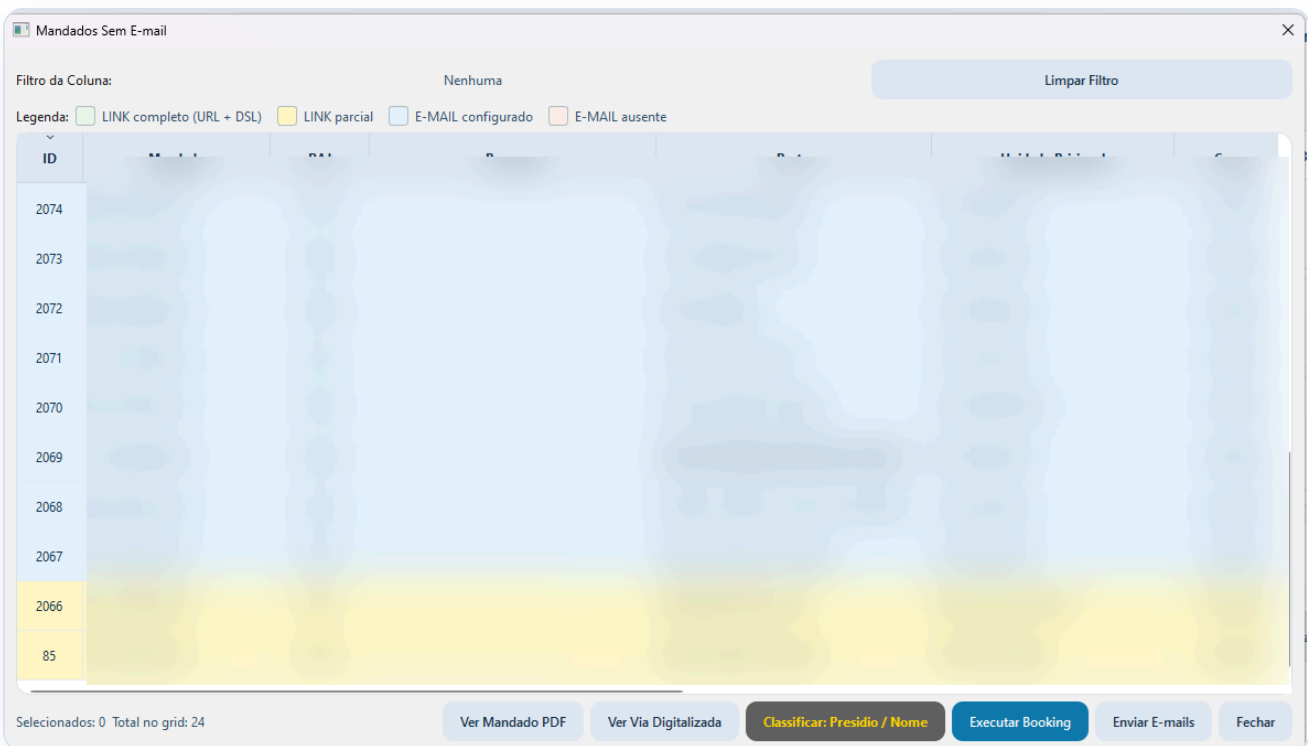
Mandados Sem E-mail

Filtro da Coluna: Nenhuma

Limpar Filtro

Legenda: LINK completo (URL + DSL) LINK parcial E-MAIL configurado E-MAIL ausente

| ID | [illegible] | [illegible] | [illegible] | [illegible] | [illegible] | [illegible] |
|---|---|---|---|---|---|---|
| 2074 | | | | | | |
| 2073 | | | | | | |
| 2072 | | | | | | |
| 2071 | | | | | | |
| 2070 | | | | | | |
| 2069 | | | | | | |
| 2068 | | | | | | |
| 2067 | | | | | | |
| 2066 | | | | | | |
| 85 | | | | | | |

Selecionados: 0 Total no grid: 24

Ver Mandado PDF
Ver Via Digitalizada
Classificar: Presidio / Nome
Executar Booking
Enviar E-mails
Fechar